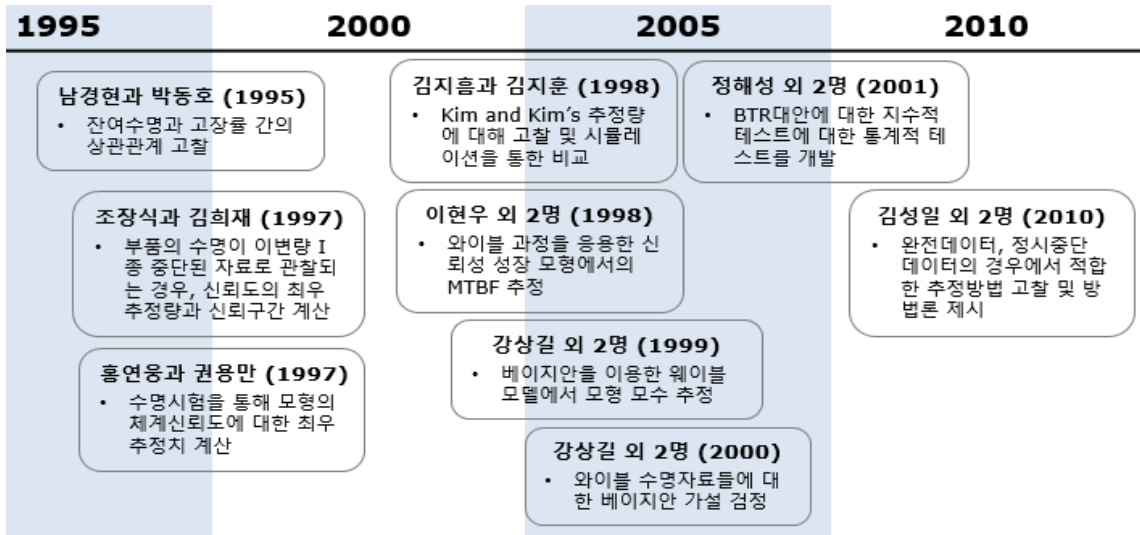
1995 2000 2005 2010

남경현과 박동호 (1995)
• 잔여수명과 고장률 간의 상관관계 고찰

조장식과 김희재 (1997)
• 부품의 수명이 이변량 I 종 중단된 자료로 관찰되는 경우, 신뢰도의 최우 추정량과 신뢰구간 계산

홍연웅과 권용만 (1997)
• 수명시험을 통해 모형의 체계신뢰도에 대한 최우 추정치 계산

김지흠과 김지훈 (1998)
• Kim and Kim's 추정량에 대해 고찰 및 시뮬레이션을 통한 비교

이현우 외 2명 (1998)
• 와이블 과정을 응용한 신뢰성 성장 모형에서의 MTBF 추정

강상길 외 2명 (1999)
• 베이지안을 이용한 웨이블 모델에서 모형 모수 추정

강상길 외 2명 (2000)
• 와이블 수명자료들에 대한 베이지안 가설 검정

정해성 외 2명 (2001)
• BTR대안에 대한 지수적 테스트에 대한 통계적 테스트를 개발

김성일 외 2명 (2010)
• 완전데이터, 정시중단 데이터의 경우에서 적합한 추정방법 고찰 및 방법론 제시